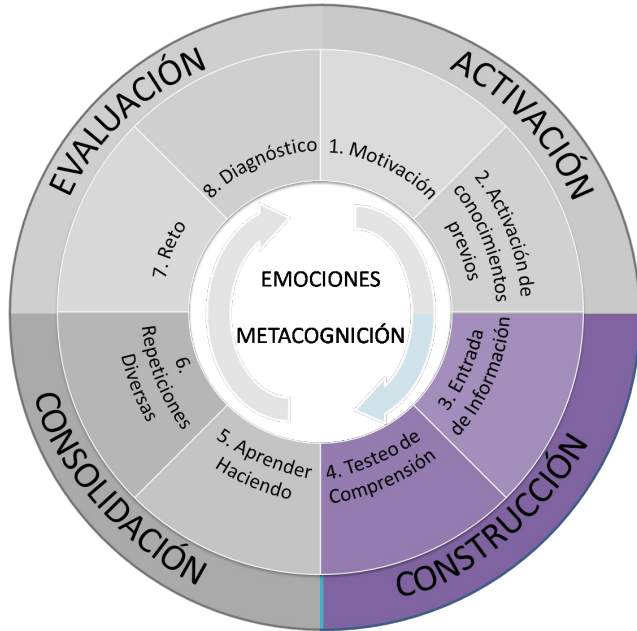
EVALUACIÓN

ACTIVACIÓN

8. Diagnóstico

1. Motivación

7. Reto

2. Activación de conocimientos previos

EMOCIONES

METACOGNICIÓN

6. Repeticiones Diversas

3. Entrada de Información

5. Aprender Haciendo

4. Testeo de Comprensión

CONSOLIDACIÓN

CONSTRUCCIÓN